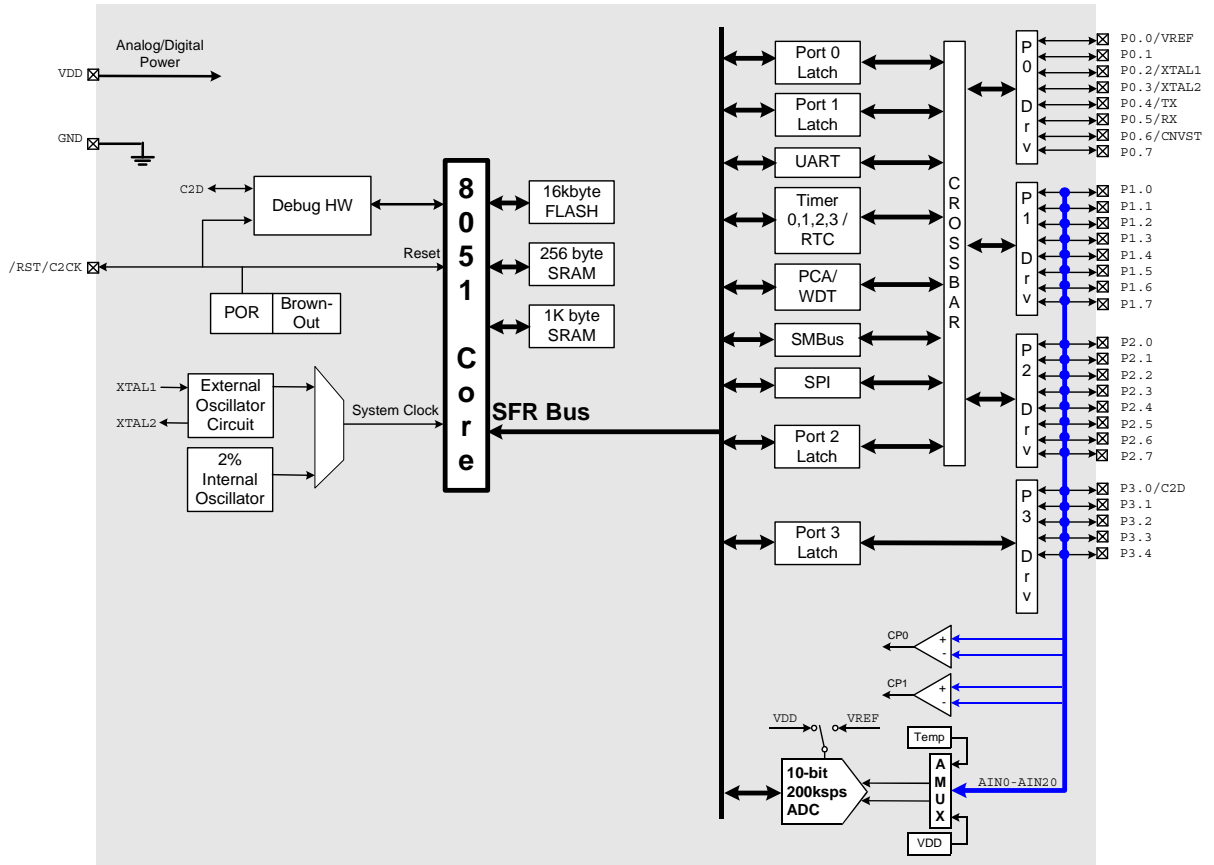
Analog/Digital Power
VDD
GND
C2D
Debug HW
/RST/C2CK
Reset
POR
Brown-Out
XTAL1
XTAL2
External Oscillator Circuit
2% Internal Oscillator
System Clock
8051 Core
SFR Bus
16kbyte FLASH
256 byte SRAM
1K byte SRAM
Port 0 Latch
Port 1 Latch
UART
Timer 0,1,2,3 / RTC
PCA/ WDT
SMBus
SPI
Port 2 Latch
Port 3 Latch
CROSSBAR
P0 Drv
P1 Drv
P2 Drv
P3 Drv
P0.0/VREF
P0.1
P0.2/XTAL1
P0.3/XTAL2
P0.4/TX
P0.5/RX
P0.6/CNVST
P0.7
P1.0
P1.1
P1.2
P1.3
P1.4
P1.5
P1.6
P1.7
P2.0
P2.1
P2.2
P2.3
P2.4
P2.5
P2.6
P2.7
P3.0/C2D
P3.1
P3.2
P3.3
P3.4
CP0
+
-
CP1
+
-
VDD
VREF
Temp
10-bit 200ksps ADC
AMUX
AIN0-AIN20
VDD